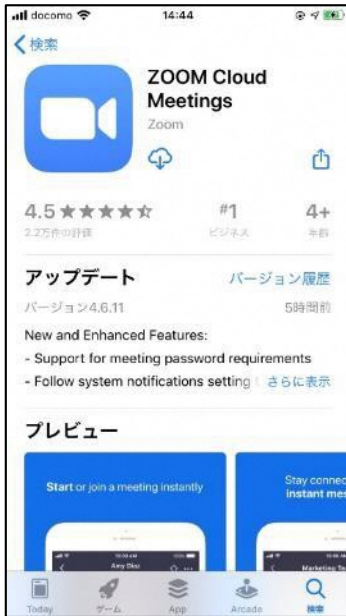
docomo 14:44

< 検索

ZOOM Cloud Meetings

Zoom

4.5 ★★★★☆
2.2万件の評価

#1
ビジネス

4+
年齢

アップデート

バージョン履歴

バージョン4.6.11

5時間前

New and Enhanced Features:
- Support for meeting password requirements
- Follow system notifications setting さらに表示

プレビュー

Start or join a meeting instantly

Stay connec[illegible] instant mes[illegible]

Amy Shu

Marketing Te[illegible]

Today ゲーム App Arcade 検索